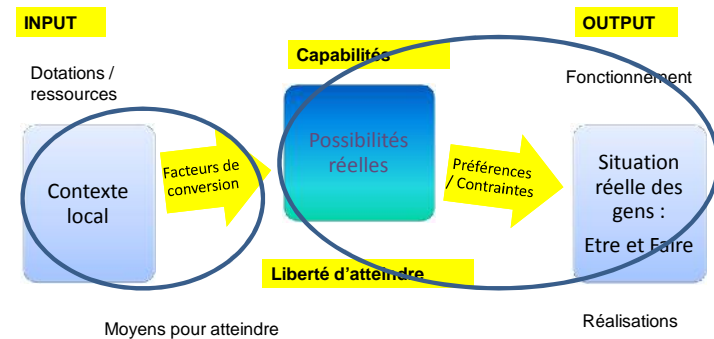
INPUT

OUTPUT

Capabilités

Dotations / ressources

Fonctionnement

Contexte local

Facteurs de conversion

Possibilités réelles

Préférences / Contraintes

Situation réelle des gens :

Etre et Faire

Liberté d'atteindre

Moyens pour atteindre

Réalisations